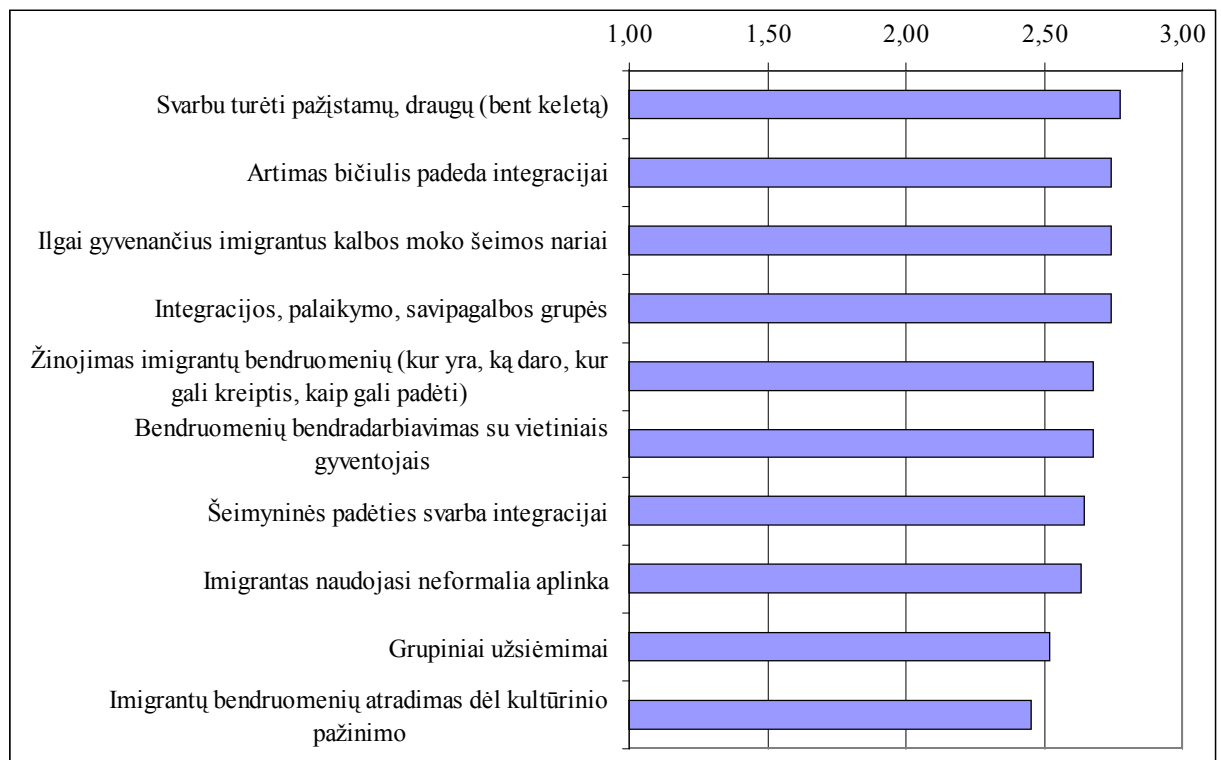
1,00 1,50 2,00 2,50 3,00

Svarbu turėti pažįstamų, draugų (bent keletą)

Artimas bičiulis padeda integracijai

Ilgai gyvenančius imigrantus kalbos moko šeimos nariai

Integracijos, palaikymo, savipagalbos grupės

Žinojimas imigrantų bendruomenių (kur yra, ką daro, kur gali kreiptis, kaip gali padėti)

Bendruomenių bendradarbiavimas su vietiniais gyventojais

Šeimyninės padėties svarba integracijai

Imigrantas naudojasi neformalia aplinka

Grupiniai užsiėmimai

Imigrantų bendruomenių atradimas dėl kultūrinio pažinimo